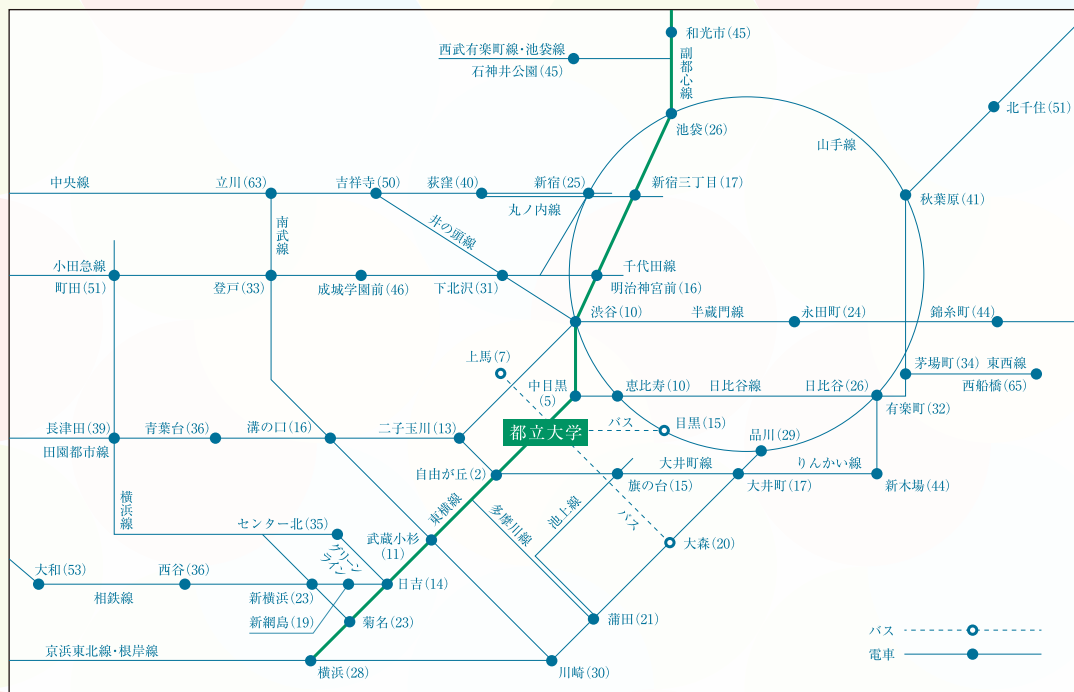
和光市(45)
西武有楽町線・池袋線
石神井公園(45)
副都心線
北千住(51)
池袋(26)
山手線
中央線
立川(63)
吉祥寺(50)
荻窪(40)
新宿(25)
新宿三丁目(17)
秋葉原(41)
丸ノ内線
南武線
井の頭線
千代田線
小田急線
町田(51)
登戸(33)
成城学園前(46)
下北沢(31)
明治神宮前(16)
渋谷(10)
半蔵門線
永田町(24)
錦糸町(44)
上馬(7)
中目黒(5)
恵比寿(10)
日比谷線
日比谷(26)
茅場町(34)
東西線
西船橋(65)
有楽町(32)
長津田(39)
青葉台(36)
溝の口(16)
二子玉川(13)
都立大学
バス
目黒(15)
品川(29)
田園都市線
自由が丘(2)
大井町線
りんかい線
旗の台(15)
大井町(17)
新木場(44)
横浜線
東横線
多摩川線
池上線
バス
センター北(35)
武蔵小杉(11)
グリーンライン
大森(20)
大和(53)
西谷(36)
日吉(14)
相鉄線
新横浜(23)
新綱島(19)
菊名(23)
蒲田(21)
バス
電車
京浜東北線・根岸線
横浜(28)
川崎(30)